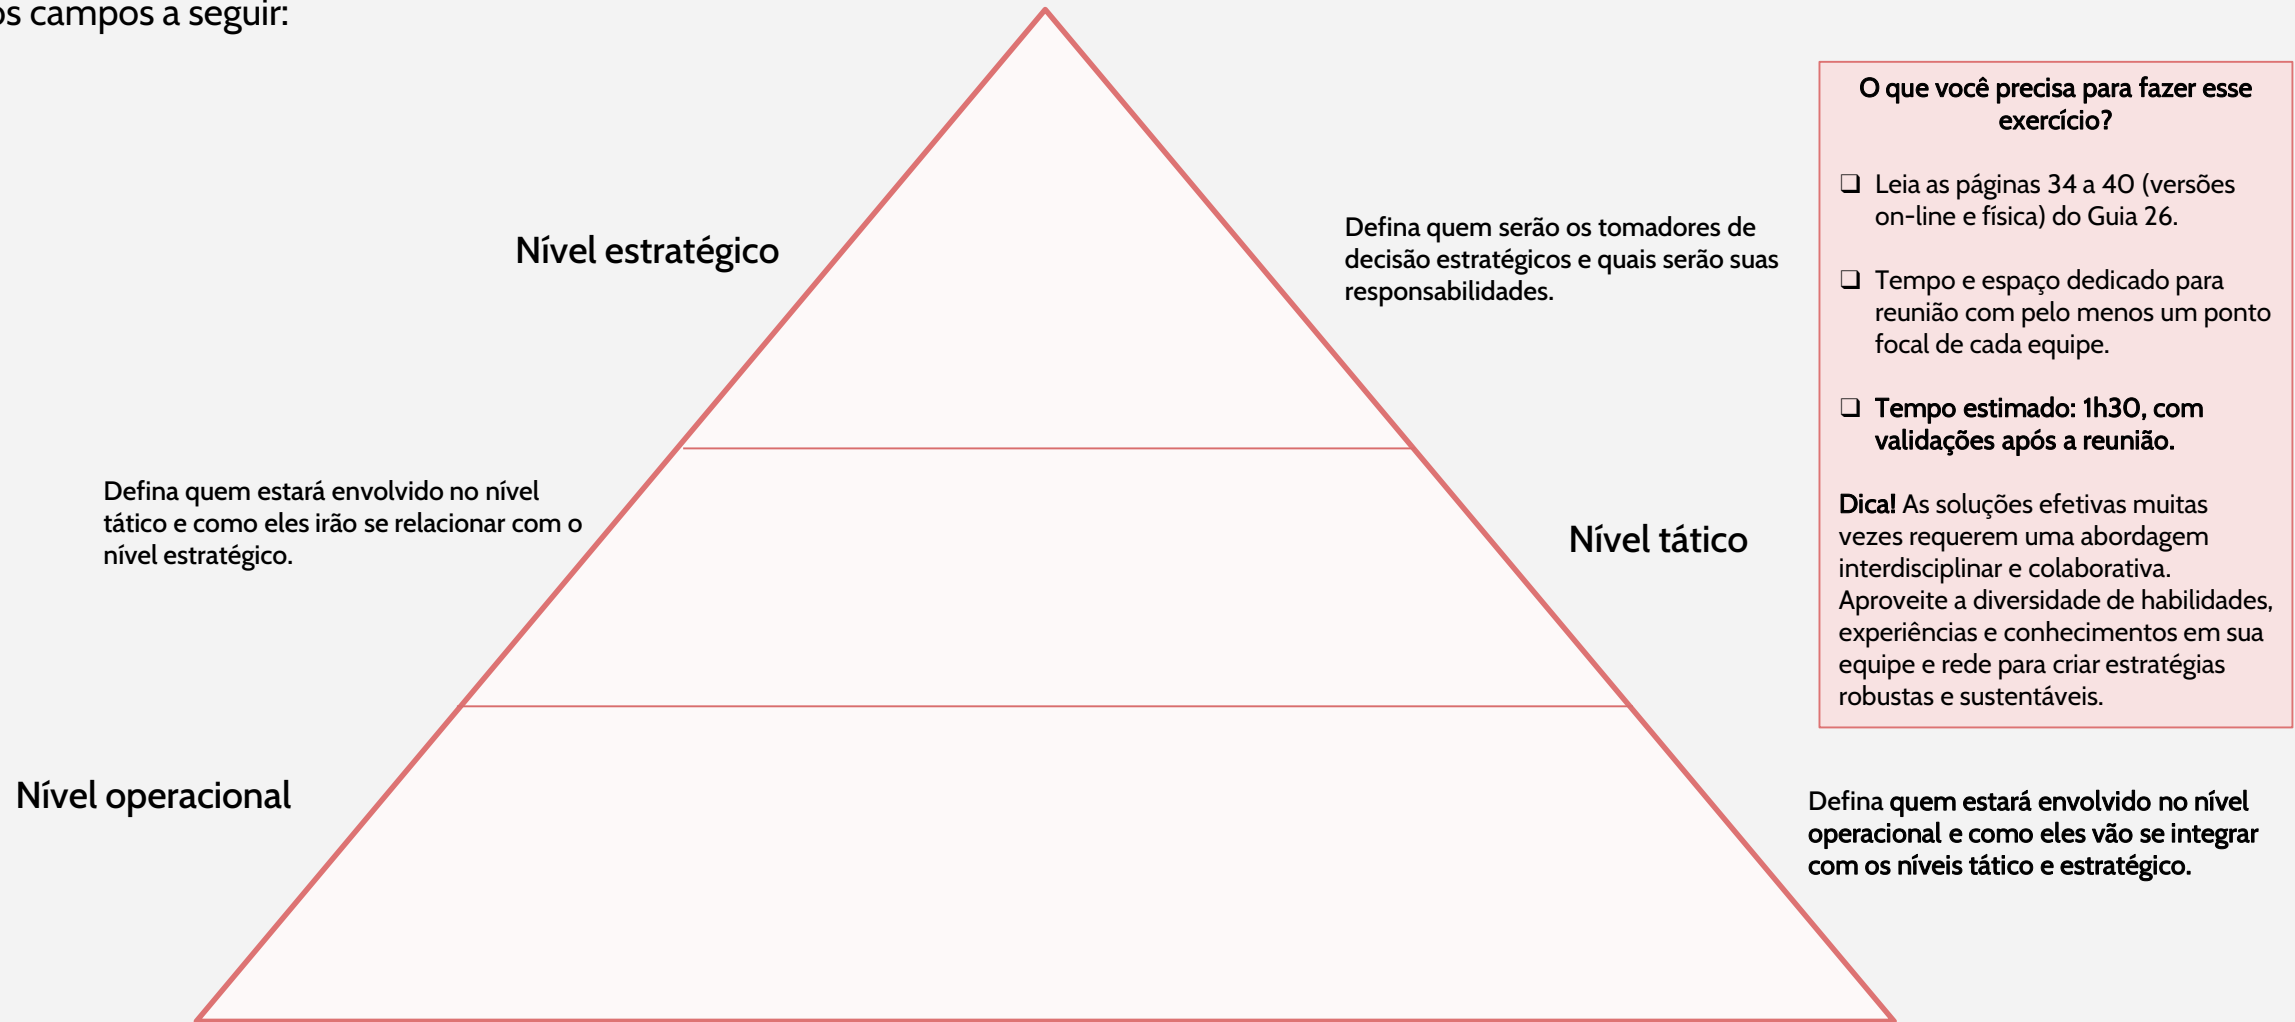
os campos a seguir:

Nível estratégico

Defina quem serão os tomadores de decisão estratégicos e quais serão suas responsabilidades.

O que você precisa para fazer esse exercício?

❑ Leia as páginas 34 a 40 (versões on-line e física) do Guia 26.

❑ Tempo e espaço dedicado para reunião com pelo menos um ponto focal de cada equipe.

❑ **Tempo estimado: 1h30, com validações após a reunião.**

**Dica!** As soluções efetivas muitas vezes requerem uma abordagem interdisciplinar e colaborativa. Aproveite a diversidade de habilidades, experiências e conhecimentos em sua equipe e rede para criar estratégias robustas e sustentáveis.

Defina quem estará envolvido no nível tático e como eles irão se relacionar com o nível estratégico.

Nível tático

Nível operacional

Defina **quem estará envolvido no nível operacional e como eles vão se integrar com os níveis tático e estratégico.**